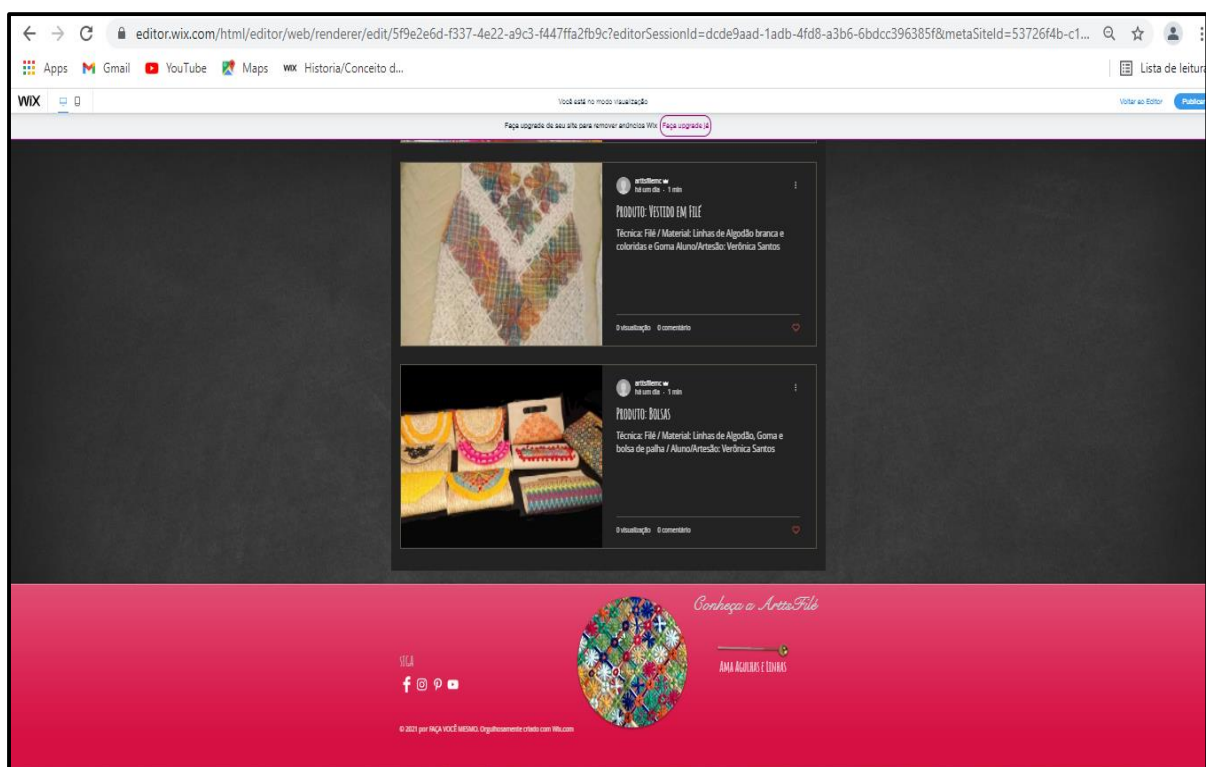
editor.wix.com/html/editor/web/renderer/edit/5f9e2e6d-f337-4e22-a9c3-f447ffa2fb9c?editorSessionId=dcde9aad-1adb-4fd8-a3b6-6bdcc396385f&metaSiteId=53726f4b-c1...

Apps Gmail YouTube Maps Historia/Conceito d...

Lista de leitura

WIX

Você está no modo Visualização

Voltar ao Editor Publicar

Faça upgrade do seu site para remover anúncios Wix Faça upgrade já

artsfilemc
há um dia · 1 min

PRODUTO: VESTIDO EM FILÉ

Técnica: Filé / Material: Linhas de Algodão branca e coloridas e Goma Aluno/Artesão: Verônica Santos

0 visualização 0 comentário

artsfilemc
há um dia · 1 min

PRODUTO: BOLSAS

Técnica: Filé / Material: Linhas de Algodão, Goma e bolsa de palha / Aluno/Artesão: Verônica Santos

0 visualização 0 comentário

Conheça a ArtsFilé

AMA AGULHAS E LINHAS

SIGA

© 2021 por FAÇA VOCÊ MESMO. Orgulhosamente criado com Wix.com